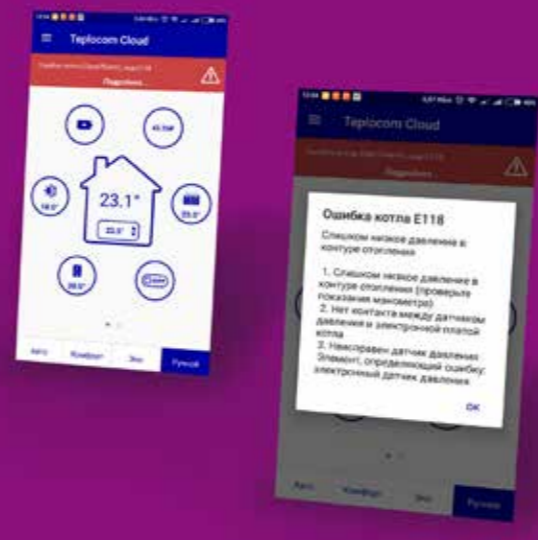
Teplocom Cloud

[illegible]

Подробнее...

43.5kW

23.1°

18.0°

23.0°

20.0°

Авто

Комфорт

Эко

Ручной

Teplocom Cloud

Подробнее...

Ошибка котла E118

Слишком низкое давление в контуре отопления

1. Слишком низкое давление в контуре отопления (проверьте показания манометра)
2. Нет контакта между датчиком давления и электронной платой котла
3. Неисправен датчик давления. Элемент, определяющий ошибку: электронный датчик давления

OK

Авто

Комфорт

Ручной